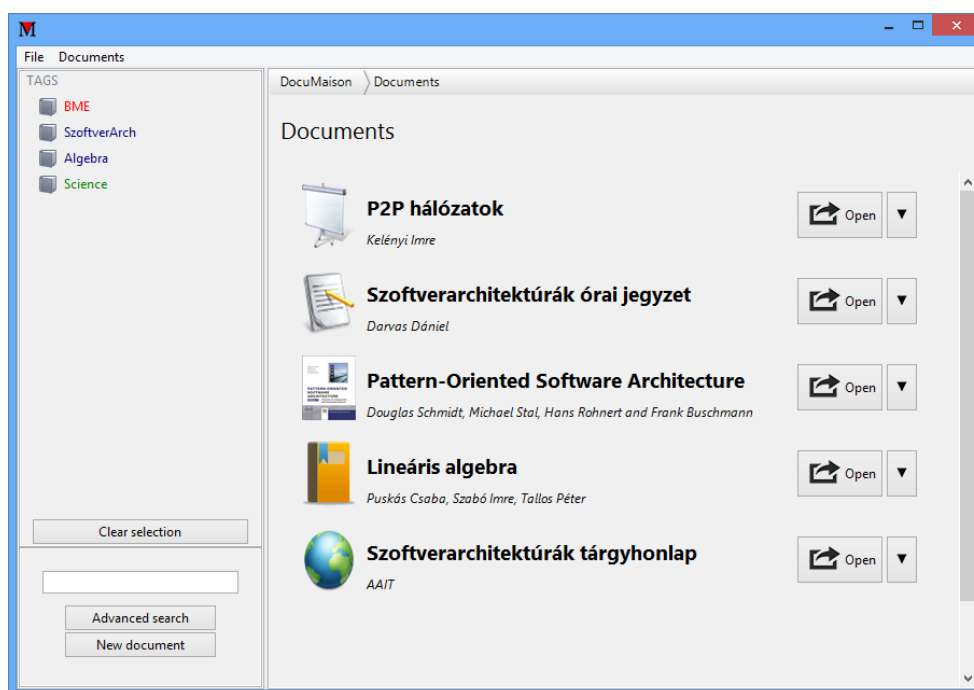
M

File Documents

TAGS

BME

SzoftverArch

Algebra

Science

Clear selection

Advanced search

New document

DocuMaison Documents

Documents

P2P hálózatok

Kelényi Imre

Open

Szoftverarchitektúrák órai jegyzet

Darvas Dániel

Open

Pattern-Oriented Software Architecture

Douglas Schmidt, Michael Stal, Hans Rohnert and Frank Buschmann

Open

Lineáris algebra

Puskás Csaba, Szabó Imre, Tallos Péter

Open

Szoftverarchitektúrák tárgyhonlap

AAIT

Open